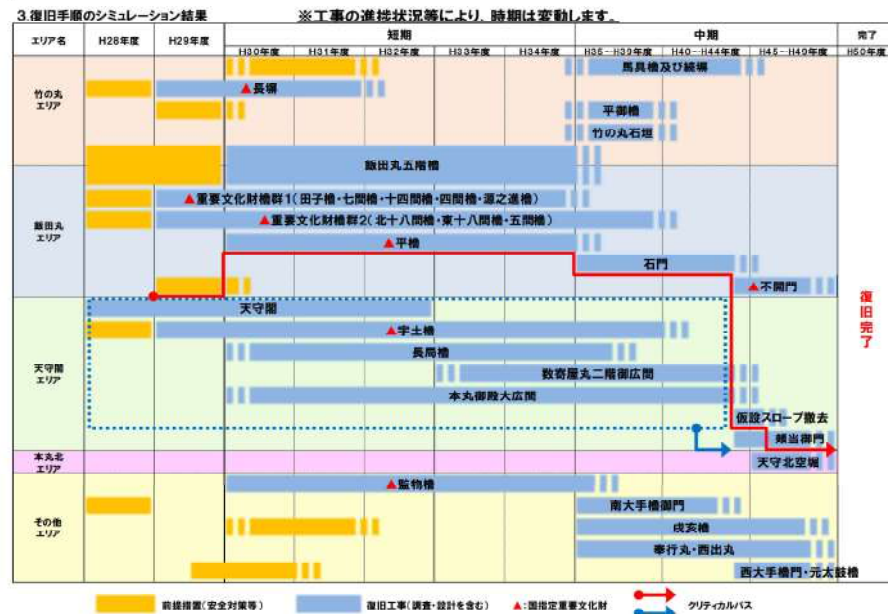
3.復旧手順のシミュレーション結果

※工事の進捗状況等により、時期は変動します。

| エリア名 | H28年度 | H29年度 | 短期 H30年度 | H31年度 | H32年度 | H33年度 | H34年度 | 中期 H35－H39年度 | H40－H44年度 | H45－H49年度 | 完了 H50年度 |
|---|---|---|---|---|---|---|---|---|---|---|---|

竹の丸エリア
馬具櫓及び続櫓
▲長塀
平御櫓
竹の丸石垣

飯田丸エリア
飯田丸五階櫓
▲重要文化財櫓群1（田子櫓・七間櫓・十四間櫓・四間櫓・源之進櫓）
▲重要文化財櫓群2（北十八間櫓・東十八間櫓・五間櫓）
▲平櫓
石門
▲不開門

天守閣エリア
天守閣
▲宇土櫓
長局櫓
数寄屋丸二階御広間
本丸御殿大広間
仮設スロープ撤去
頬当御門

本丸北エリア
天守北空堀

その他エリア
▲監物櫓
南大手櫓御門
戌亥櫓
奉行丸・西出丸
西大手櫓門・元太鼓櫓

復旧完了

前提措置（安全対策等）
復旧工事（調査・設計を含む）
▲：国指定重要文化財
クリティカルパス